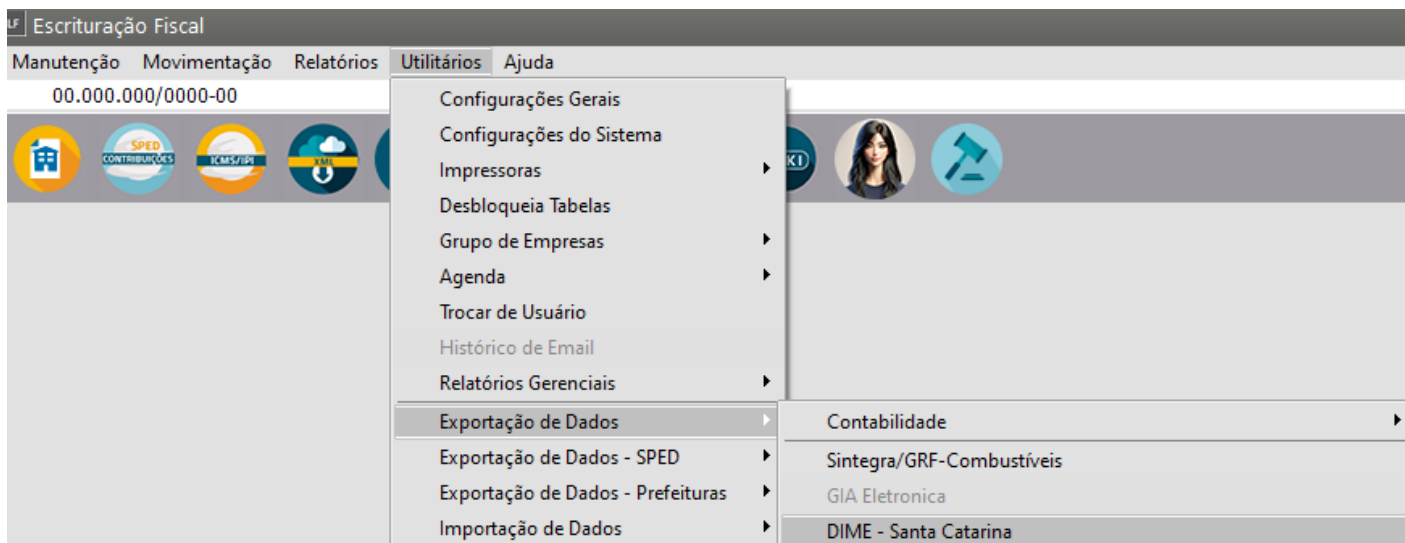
LF Escrituração Fiscal

Manutenção Movimentação Relatórios Utilitários Ajuda

00.000.000/0000-00

SPED CONTRIBUIÇÕES
ICMS/IPI
XML
KI

Configurações Gerais
Configurações do Sistema
Impressoras
Desbloqueia Tabelas
Grupo de Empresas
Agenda
Trocar de Usuário
Histórico de Email
Relatórios Gerenciais
Exportação de Dados
Exportação de Dados - SPED
Exportação de Dados - Prefeituras
Importação de Dados

Contabilidade
Sintegra/GRF-Combustíveis
GIA Eletronica
DIME - Santa Catarina